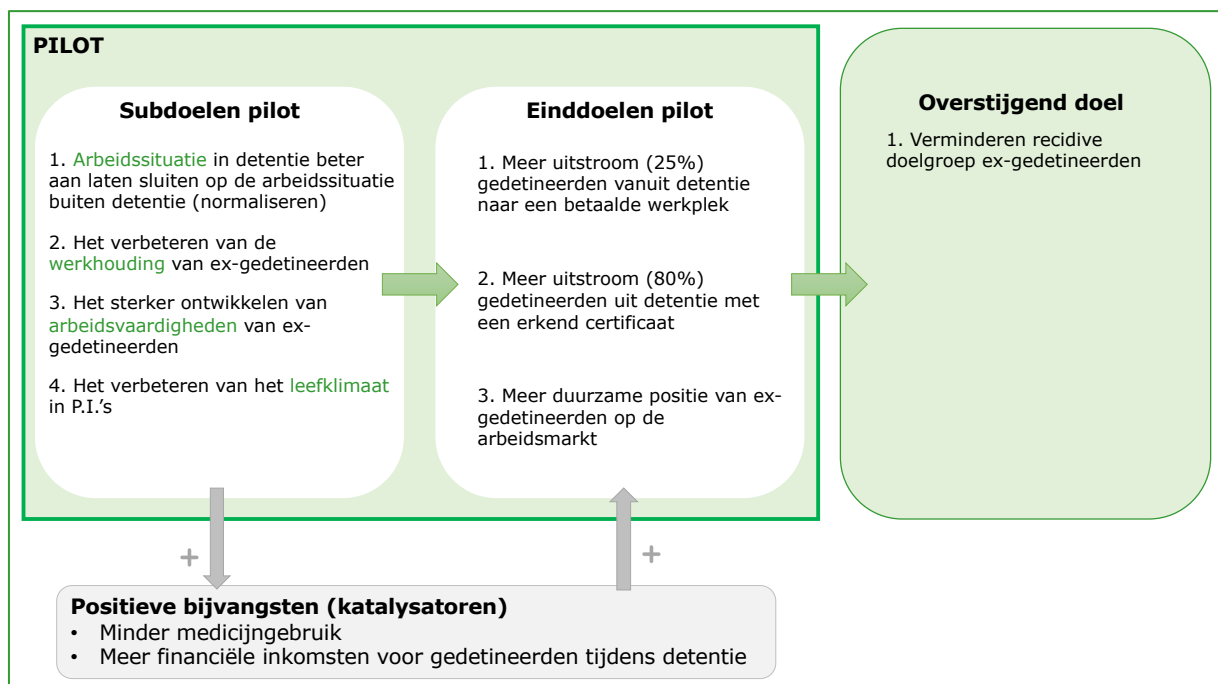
PILOT

Subdoelen pilot

1. Arbeidssituatie in detentie beter aan laten sluiten op de arbeidssituatie buiten detentie (normaliseren)

2. Het verbeteren van de werkhouding van ex-gedetineerden

3. Het sterker ontwikkelen van arbeidsvaardigheden van ex-gedetineerden

4. Het verbeteren van het leefklimaat in P.I.'s

Einddoelen pilot

1. Meer uitstroom (25%) gedetineerden vanuit detentie naar een betaalde werkplek

2. Meer uitstroom (80%) gedetineerden uit detentie met een erkend certificaat

3. Meer duurzame positie van ex-gedetineerden op de arbeidsmarkt

Overstijgend doel

1. Verminderen recidive doelgroep ex-gedetineerden

+

+

Positieve bijvangsten (katalysatoren)
• Minder medicijngebruik
• Meer financiële inkomsten voor gedetineerden tijdens detentie